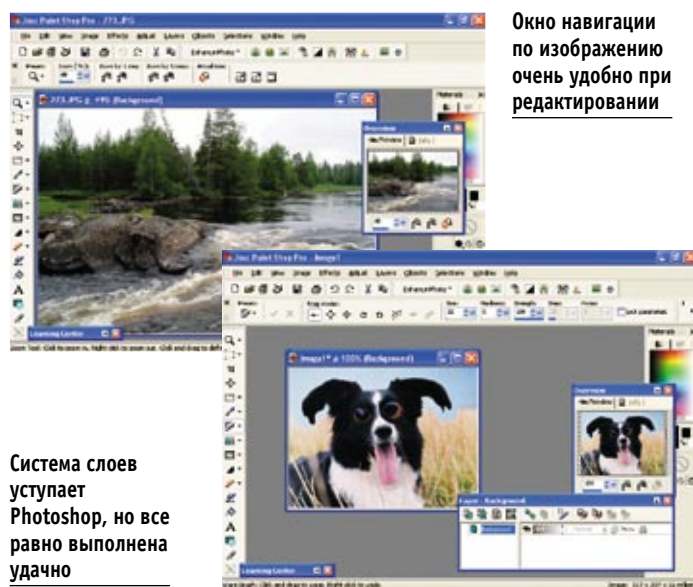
Jasc Paint Shop Pro - 273.JPG

273.JPG @ 49% (Background)

Overview

Learning Center

Окно навигации по изображению очень удобно при редактировании

Jasc Paint Shop Pro - Image1

Image1* @ 100% (Background)

Overview

Layers - Background

Learning Center

Система слоев уступает Photoshop, но все равно выполнена удачно